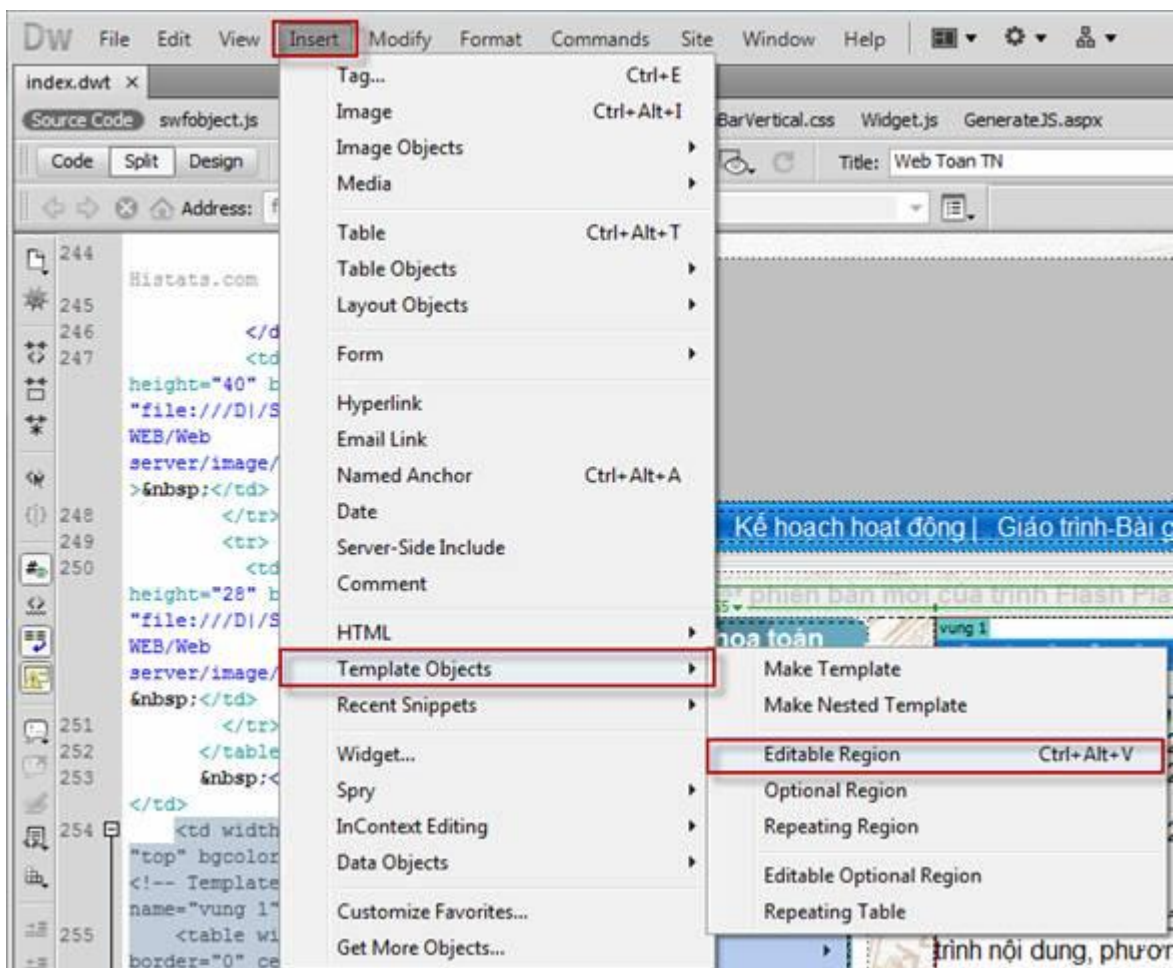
DW File Edit View Insert Modify Format Commands Site Window Help

index.dwt ×

Source Code swfobject.js BarVertical.css Widget.js GenerateJS.aspx

Code Split Design Title: Web Toan TN

Address: f

244 Histats.com
245
246 </d
247 <td
height="40" b
"file:///D|/S
WEB/Web
server/image/
>&nbsp;</td>
248 </tr>
249 <tr>
250 <td
height="28" b
"file:///D|/S
WEB/Web
server/image/
&nbsp;</td>
251 </tr>
252 </table
253 &nbsp;<
</td>
254 <td width
"top" bgcolor
<!-- Template
name="vung 1"
255 <table wi
border="0" ce

Tag... Ctrl+E
Image Ctrl+Alt+I
Image Objects
Media
Table Ctrl+Alt+T
Table Objects
Layout Objects
Form
Hyperlink
Email Link
Named Anchor Ctrl+Alt+A
Date
Server-Side Include
Comment
HTML
Template Objects
Recent Snippets
Widget...
Spry
InContext Editing
Data Objects
Customize Favorites...
Get More Objects...

Make Template
Make Nested Template
Editable Region Ctrl+Alt+V
Optional Region
Repeating Region
Editable Optional Region
Repeating Table

Kế hoạch hoạt động | Giáo trình-Bài g
phiên bản mới của trình Flash Pla
vung 1
hoa toán
trình nội dung, phươ